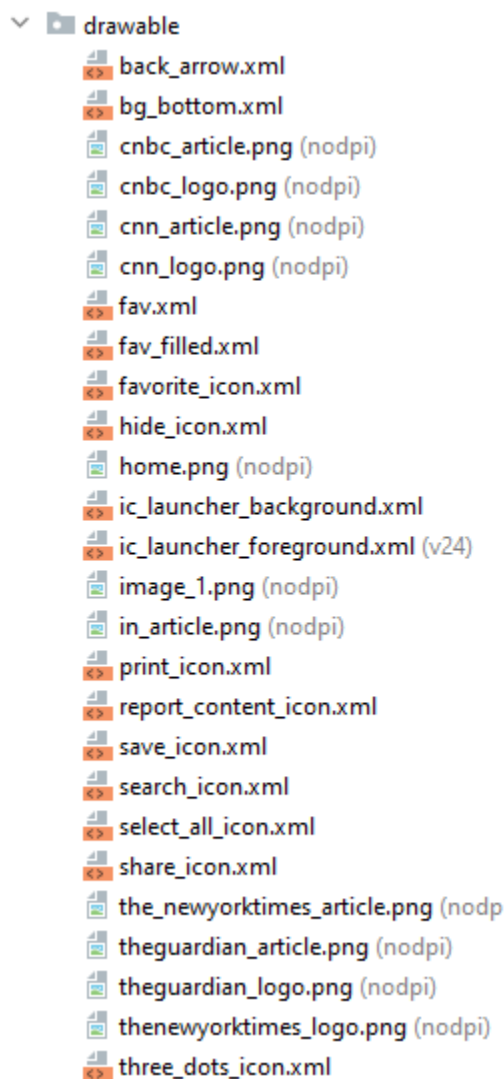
drawable
back_arrow.xml
bg_bottom.xml
cnbc_article.png (nodpi)
cnbc_logo.png (nodpi)
cnn_article.png (nodpi)
cnn_logo.png (nodpi)
fav.xml
fav_filled.xml
favorite_icon.xml
hide_icon.xml
home.png (nodpi)
ic_launcher_background.xml
ic_launcher_foreground.xml (v24)
image_1.png (nodpi)
in_article.png (nodpi)
print_icon.xml
report_content_icon.xml
save_icon.xml
search_icon.xml
select_all_icon.xml
share_icon.xml
the_newyorktimes_article.png (nodp
theguardian_article.png (nodpi)
theguardian_logo.png (nodpi)
thenewyorktimes_logo.png (nodpi)
three_dots_icon.xml